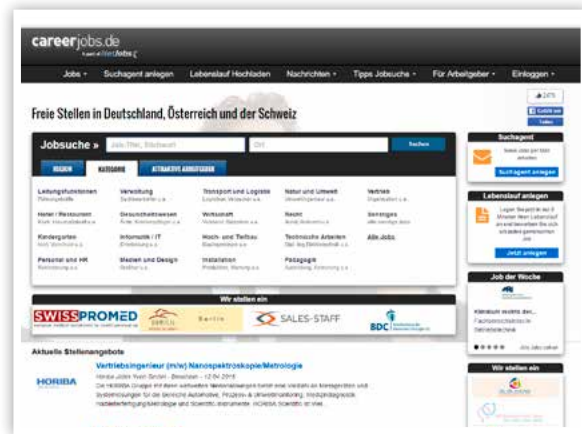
careerjobs.de
a part of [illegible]

Jobs ▾ Suchagent anlegen Lebenslauf Hochladen Nachrichten ▾ Tipps Jobsuche ▾ Für Arbeitgeber ▾ Einloggen ▾

Freie Stellen in Deutschland, Österreich und der Schweiz

Jobsuche » Job-Titel, Stichwort Ort Suchen

REGION KATEGORIE ATTRAKTIVE ARBEITGEBER

Leitungsfunktionen
Verwaltung
Transport und Logistik
Natur und Umwelt
Vertrieb
Hotel / Restaurant
Gesundheitswesen
Wirtschaft
Recht
Sonstiges
Kindergarten
Informatik / IT
Hand- und Tiefbau
Technische Arbeiten
Alle Jobs
Personal und HR
Medien und Design
Installation
Pädagogik

Wir stellen ein

SWISSPROMED
Berlin
SALES-STAFF
BDC

Aktuelle Stellenangebote

Vertriebsingenieur (m/w) Nanospektroskopie/Metrologie
HORIBA

Suchagent
Suchagent anlegen

Lebenslauf anlegen
Jetzt anlegen

Job der Woche

Wir stellen ein